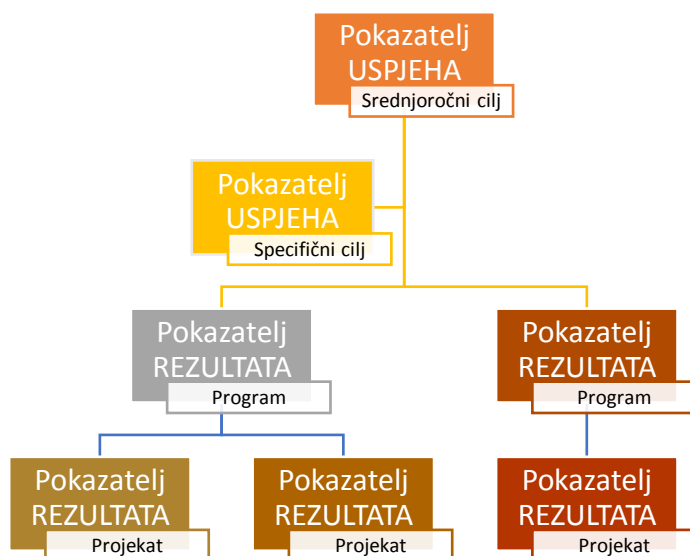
Pokazatelj USPJEHA
Srednjoročni cilj

Pokazatelj USPJEHA
Specifični cilj

Pokazatelj REZULTATA
Program

Pokazatelj REZULTATA
Program

Pokazatelj REZULTATA
Projekat

Pokazatelj REZULTATA
Projekat

Pokazatelj REZULTATA
Projekat